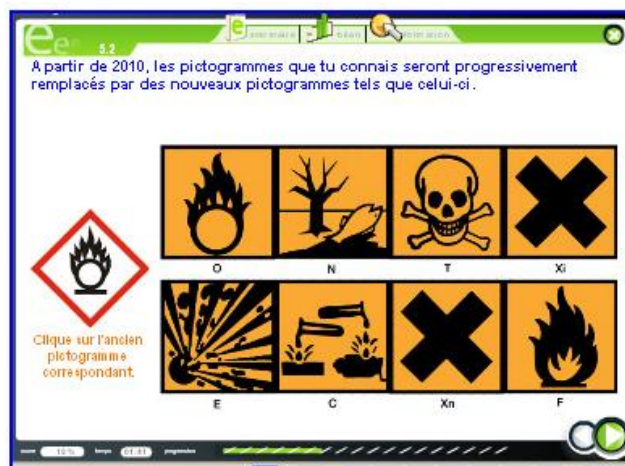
5.2

sommaire

bilan

formation

A partir de 2010, les pictogrammes que tu connais seront progressivement remplacés par des nouveaux pictogrammes tels que celui-ci.

O

N

T

Xi

Clique sur l'ancien pictogramme correspondant.

E

C

Xn

F

score 10 %

temps 01:41

progression